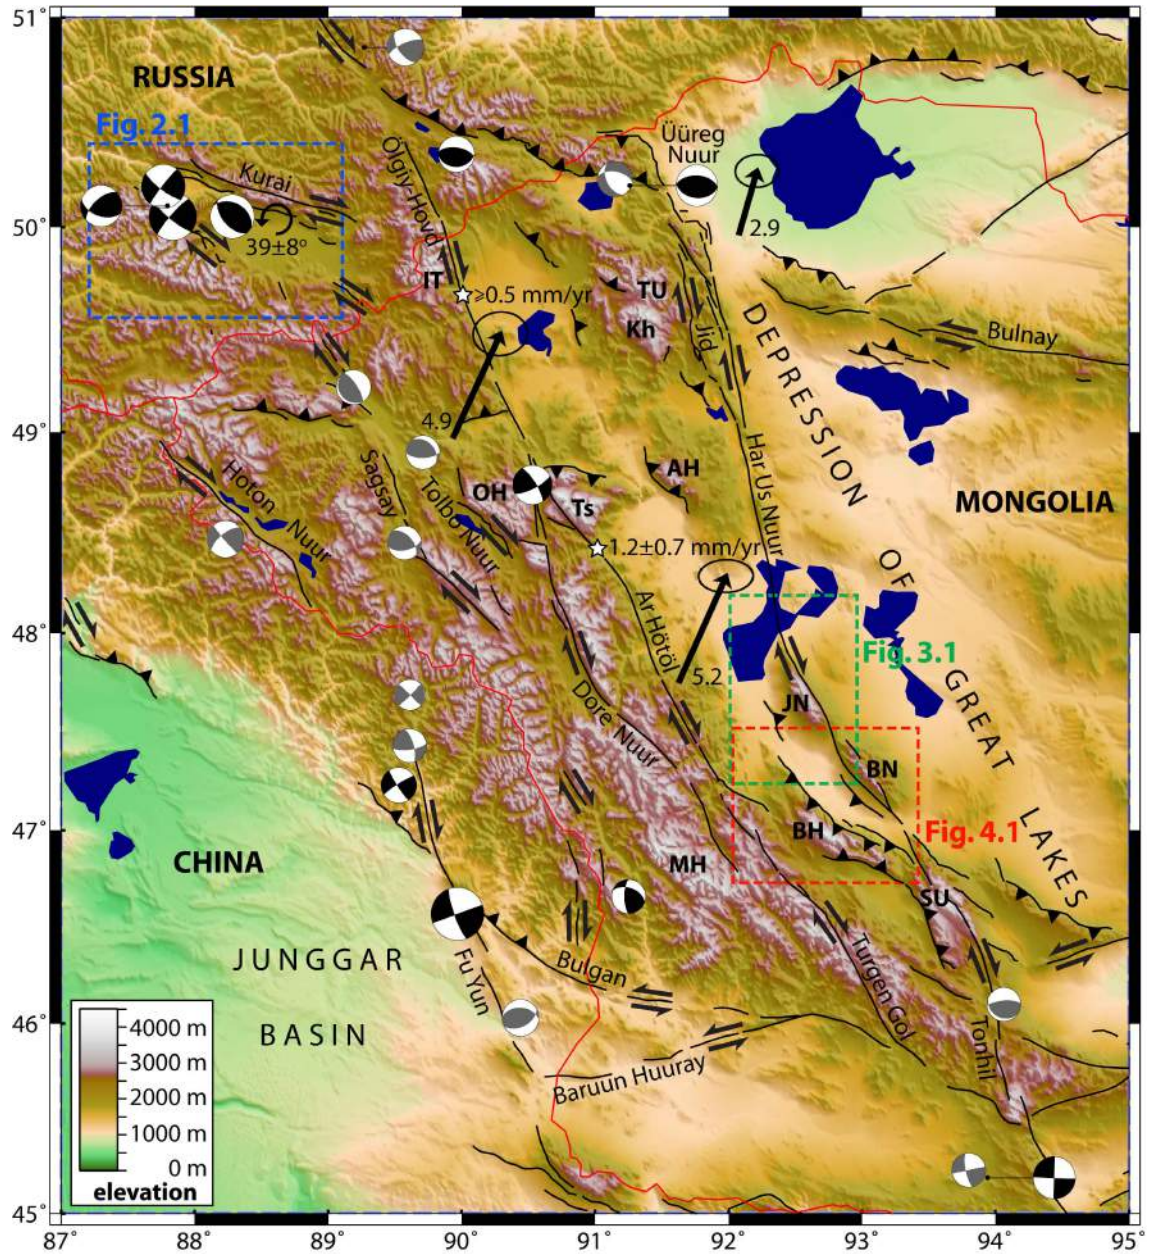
51°
50°
49°
48°
47°
46°
45°
87°
88°
89°
90°
91°
92°
93°
94°
95°

RUSSIA
Fig. 2.1
Kurai
39±8°
Ölgiy-Hovd
IT
≥0.5 mm/yr
4.9
TU
Kh
Jid
Üüreg Nuur
2.9
DEPRESSION OF GREAT LAKES
Bulnay
Har Us Nuur
MONGOLIA
AH
OH
Ts
Hoton Nuur
Sagsay
Tolbo Nuur
1.2±0.7 mm/yr
Ar Hötöl
5.2
Fig. 3.1
JN
BN
BH
Fig. 4.1
Dore Nuur
MH
SU
CHINA
JUNGGAR BASIN
Fu Yun
Bulgan
Turgen Gol
Tonhil
Baruun Huuray
4000 m
3000 m
2000 m
1000 m
0 m
elevation